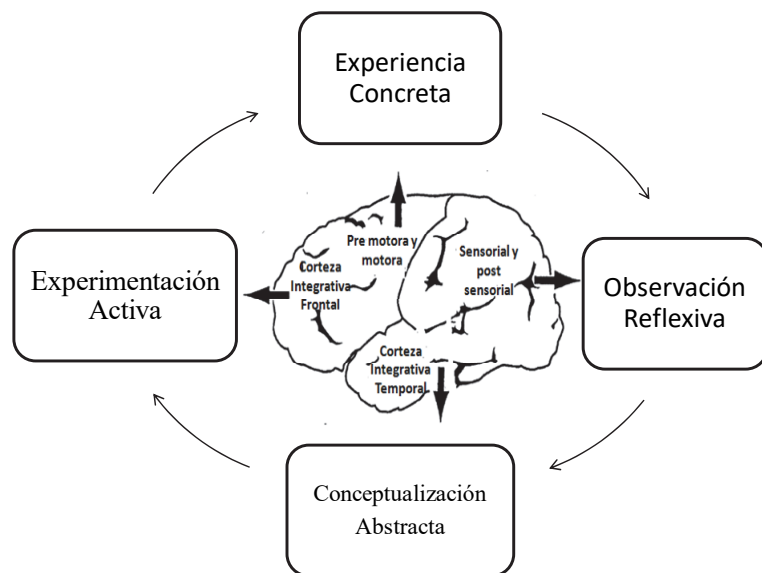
Experiencia Concreta

Experimentación Activa

Pre motora y motora

Corteza Integrativa Frontal

Sensorial y post sensorial

Observación Reflexiva

Corteza Integrativa Temporal

Conceptualización Abstracta